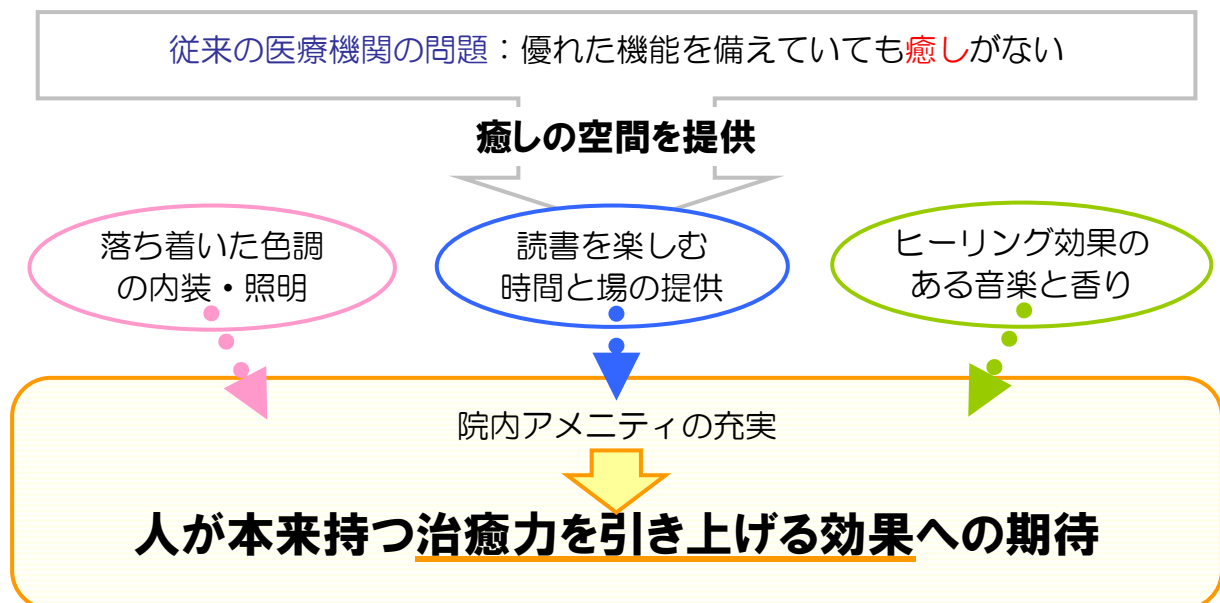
従来の医療機関の問題：優れた機能を備えていても癒しがない

癒しの空間を提供

落ち着いた色調の内装・照明

読書を楽しむ時間と場の提供

ヒーリング効果のある音楽と香り

院内アメニティの充実

人が本来持つ治癒力を引き上げる効果への期待